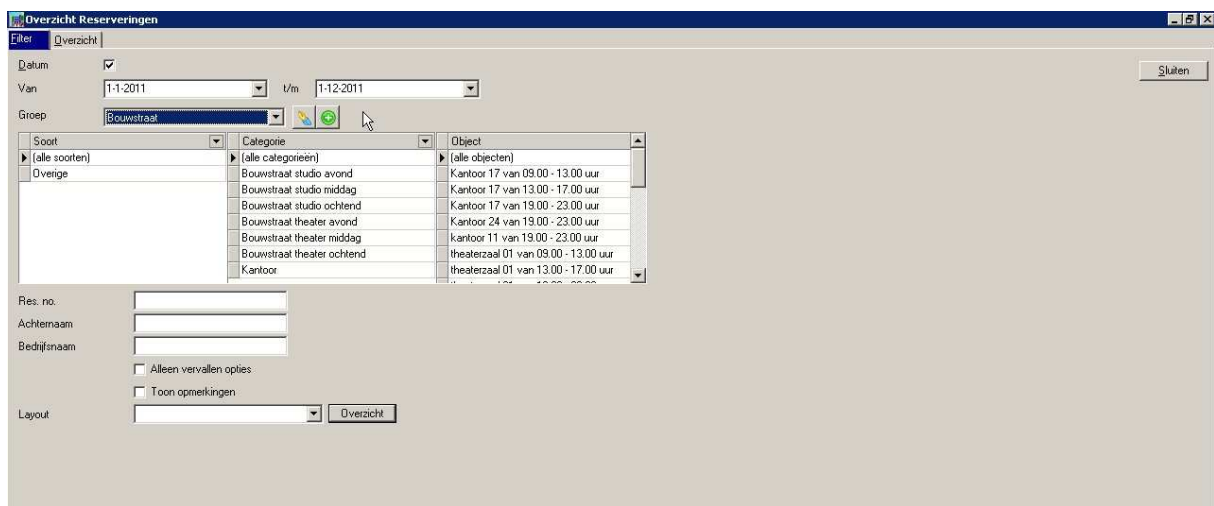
Overzicht Reserveringen

Filter | Overzicht

Datum

Van 1-1-2011 t/m 1-12-2011

Groep Bouwstraat

Sluiten

| Soort | Categorie | Object |
|---|---|---|
| (alle soorten) | (alle categorieën) | (alle objecten) |
| Overige | Bouwstraat studio avond | Kantoor 17 van 09.00 - 13.00 uur |
| | Bouwstraat studio middag | Kantoor 17 van 13.00 - 17.00 uur |
| | Bouwstraat studio ochtend | Kantoor 17 van 19.00 - 23.00 uur |
| | Bouwstraat theater avond | Kantoor 24 van 19.00 - 23.00 uur |
| | Bouwstraat theater middag | kantoor 11 van 19.00 - 23.00 uur |
| | Bouwstraat theater ochtend | theaterzaal 01 van 09.00 - 13.00 uur |
| | Kantoor | theaterzaal 01 van 13.00 - 17.00 uur |

Res. no.

Achternaam

Bedrijfsnaam

Alleen vervallen opties

Toon opmerkingen

Layout

Overzicht